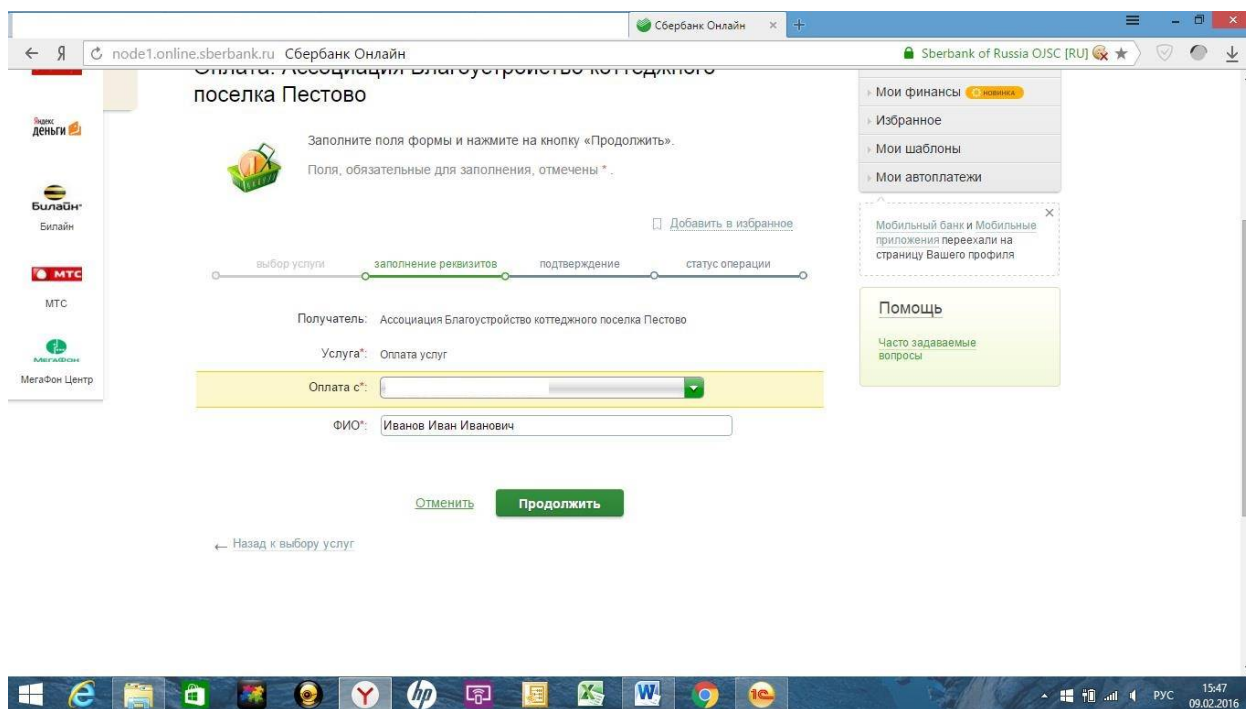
Сбербанк Онлайн

Я node1.online.sberbank.ru Сбербанк Онлайн

Sberbank of Russia OJSC [RU]

Оплата: Ассоциация Благоустройство коттеджного поселка Пестово

Яндекс деньги

Билайн

Билайн

МТС

МТС

МегаФон

МегаФон Центр

Заполните поля формы и нажмите на кнопку «Продолжить».

Поля, обязательные для заполнения, отмечены * .

Добавить в избранное

выбор услуги заполнение реквизитов подтверждение статус операции

Получатель: Ассоциация Благоустройство коттеджного поселка Пестово

Услуга*: Оплата услуг

Оплата с*:

ФИО*: Иванов Иван Иванович

Отменить Продолжить

← Назад к выбору услуг

Мои финансы НОВИНКА

Избранное

Мои шаблоны

Мои автоплатежи

Мобильный банк и Мобильные приложения переехали на страницу Вашего профиля

Помощь

Часто задаваемые вопросы

РУС 15:47 09.02.2016